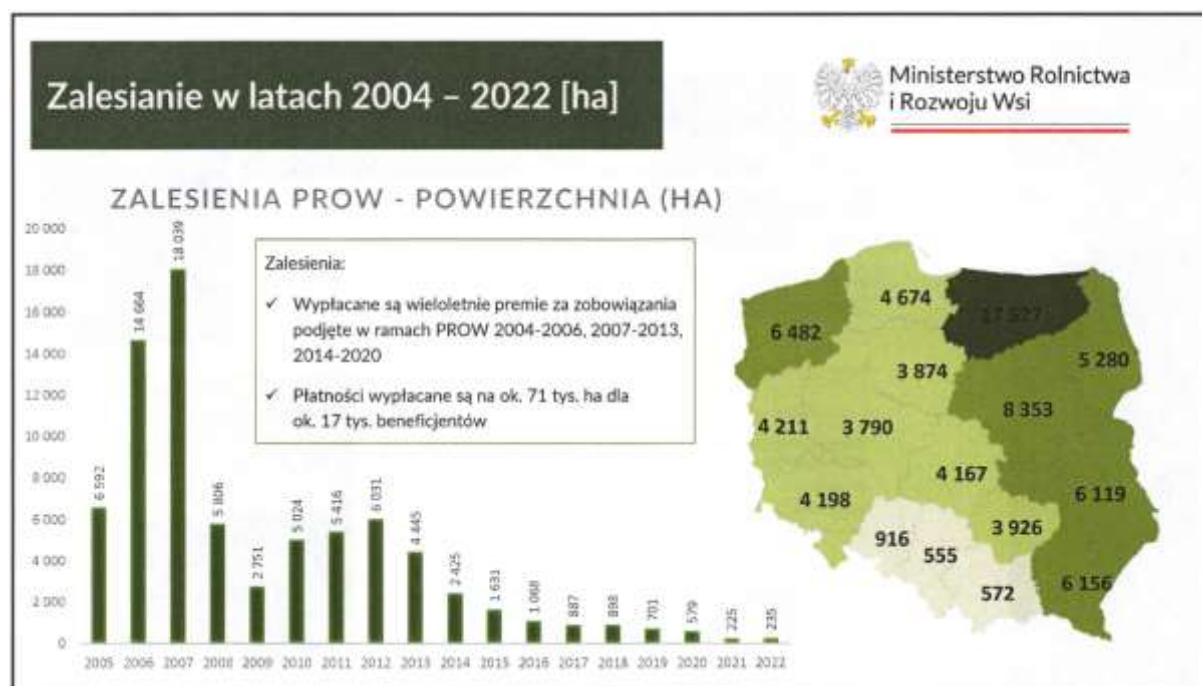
Zalesianie w latach 2004 – 2022 [ha]

Ministerstwo Rolnictwa i Rozwoju Wsi

ZALESIENIA PROW - POWIERZCHNIA (HA)

20 000
18 000
16 000
14 000
12 000
10 000
8 000
6 000
4 000
2 000
0

| 2005 | 2006 | 2007 | 2008 | 2009 | 2010 | 2011 | 2012 | 2013 | 2014 | 2015 | 2016 | 2017 | 2018 | 2019 | 2020 | 2021 | 2022 |
|---|---|---|---|---|---|---|---|---|---|---|---|---|---|---|---|---|---|
| 6 592 | 14 664 | 18 039 | 5 806 | 2 751 | 5 024 | 5 416 | 6 031 | 4 445 | 2 425 | 1 631 | 1 068 | 887 | 898 | 701 | 579 | 225 | 235 |

Zalesienia:

✓ Wypłacane są wieloletnie premie za zobowiązania podjęte w ramach PROW 2004-2006, 2007-2013, 2014-2020

✓ Płatności wypłacane są na ok. 71 tys. ha dla ok. 17 tys. beneficjentów

4 674
17 527
6 482
3 874
5 280
8 353
4 211
3 790
4 167
6 119
4 198
3 926
916
555
572
6 156